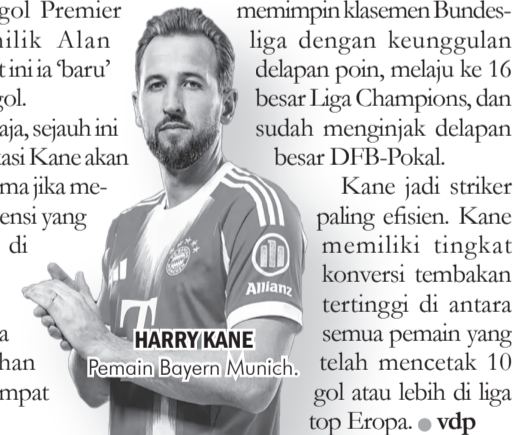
gol Premier
milik Alan
t ini ia 'baru'
gol.
aja, sejauh ini
tasi Kane akan
ma jika me-
ensi yang
di

a
han
mpat

HARRY KANE
Pemain Bayern Munich.

Allianz

memimpin klasemen Bundesliga dengan keunggulan delapan poin, melaju ke 16 besar Liga Champions, dan sudah menginjak delapan besar DFB-Pokal.

Kane jadi striker paling efisien. Kane memiliki tingkat konversi tembakan tertinggi di antara semua pemain yang telah mencetak 10 gol atau lebih di liga top Eropa. ● vdp